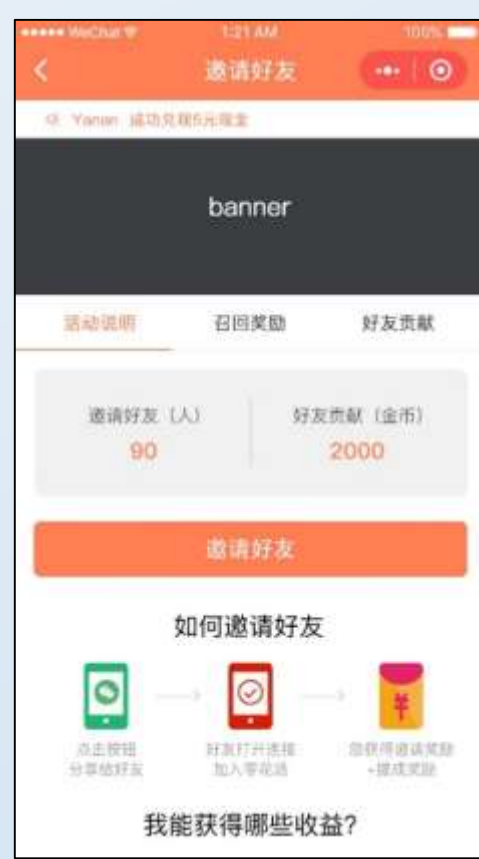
••••• WeChat 1:21 AM 100%

邀请好友

Yanan 成功兑现5元现金

banner

活动说明 召回奖励 好友贡献

邀请好友（人）
90

好友贡献（金币）
2000

邀请好友

如何邀请好友

点击按钮
分享给好友

好友打开连接
加入零花钱

你获得邀请奖励
+提成奖励

¥

我能获得哪些收益?